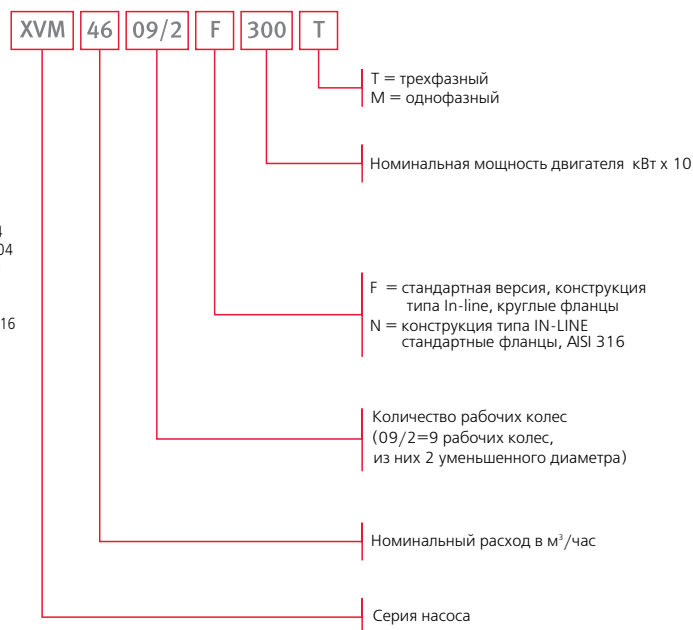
XVM 46 09/2 F 300 T

T = трехфазный
M = однофазный

Номинальная мощность двигателя кВт x 10

4
04

16

F = стандартная версия, конструкция типа In-line, круглые фланцы
N = конструкция типа IN-LINE стандартные фланцы, AISI 316

Количество рабочих колес
(09/2=9 рабочих колес,
из них 2 уменьшенного диаметра)

Номинальный расход в м$^3$/час

Серия насоса